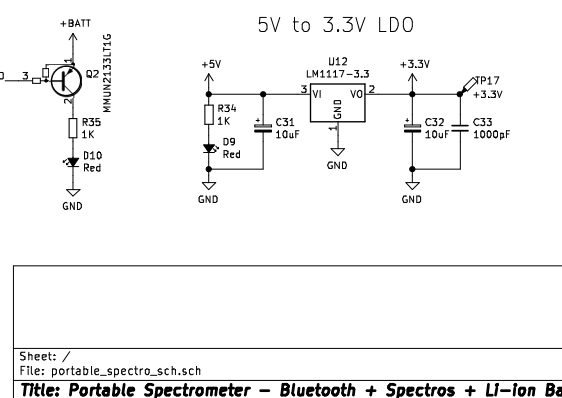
+BATT

3

1

Q2

2

MMUN2133LT1G

R35
1K

D10
Red

GND

5V to 3.3V LDO

+5V

R34
1K

D9
Red

GND

C31
10uF

U12
LM1117-3.3

3

VI

GND

1

VO

2

GND

+3.3V

C32
10uF

GND

C33
1000pF

TP17
+3.3V

Sheet: /
File: portable_spectro_sch.sch

Title: Portable Spectrometer — Bluetooth + Spectros + Li-ion Ba